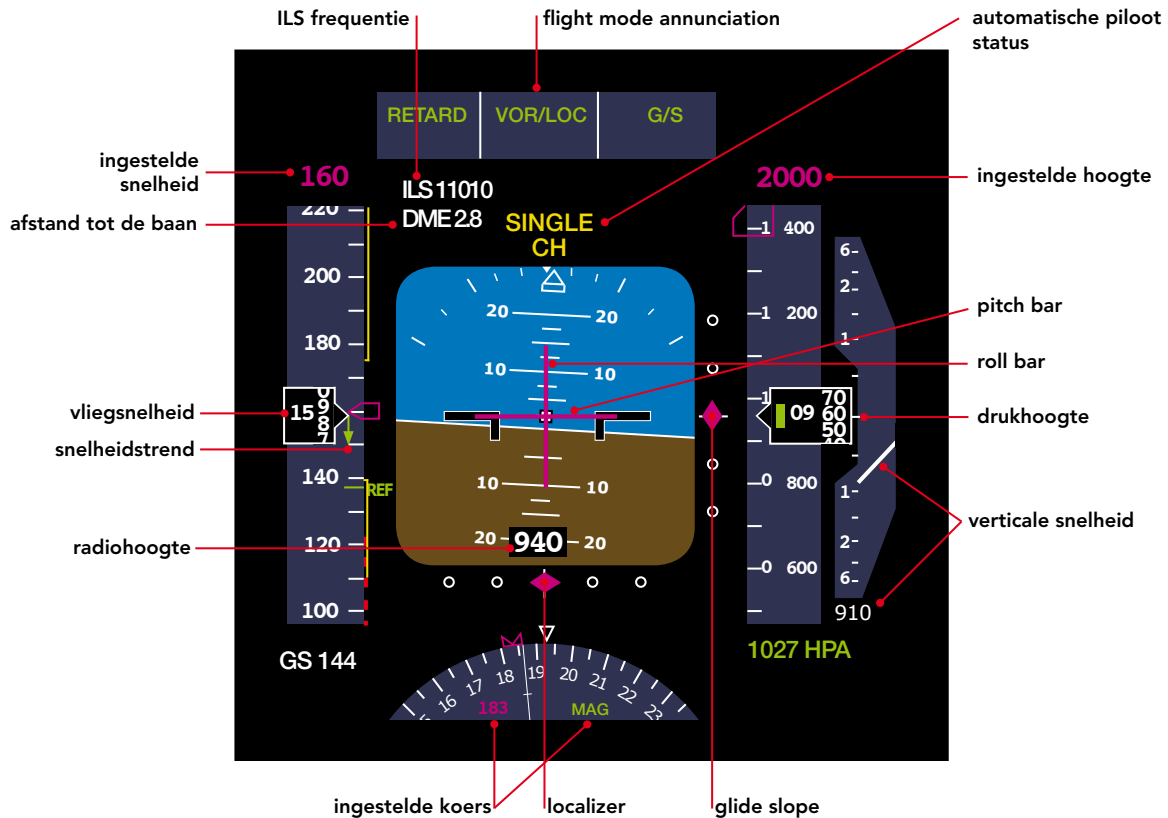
ILS frequentie

flight mode annunciation

automatische piloot status

RETARD

VOR/LOC

G/S

ingestelde snelheid

160

ILS 11010

DME 2.8

2000

ingestelde hoogte

afstand tot de baan

SINGLE CH

220

200

180

15 9 8 7

140

REF

120

100

20 20

10 10

10 10

20 940 20

400

200

1

1

1

70 09 60 50

800

600

6

2

1

1

2

6

910

pitch bar

roll bar

drukhoogte

verticale snelheid

vliegsnelheid

snelheidstrend

radiohoogte

GS 144

1027 HPA

16 17 18 19 20 21 22 23

183

MAG

ingestelde koers

localizer

glide slope